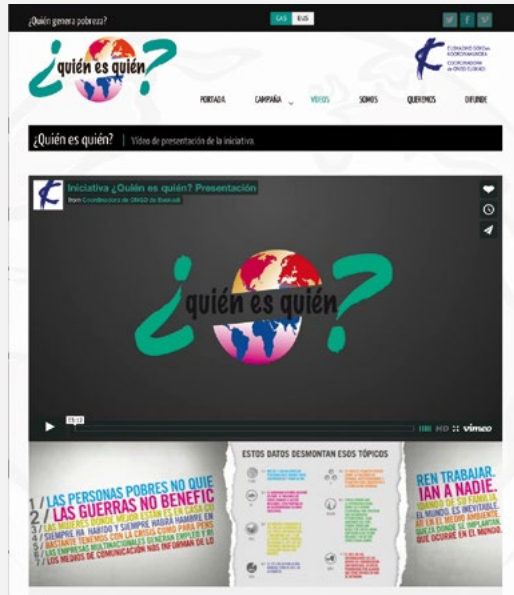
¿Quién genera pobreza?

CAS EUS

¿quién es quién?

PORTADA CAMPAÑA VIDEOS SOMOS QUEREMOS DIFUNDE

¿Quién es quién? | Vídeo de presentación de la iniciativa

Iniciativa ¿Quién es quién? Presentación
from Coordinadora de ONGD de Euskadi

¿quién es quién?

15:13

vimeo

ESTOS DATOS DESMONTAN ESOS TÓPICOS

1 / LAS PERSONAS POBRES NO QUIE
2 / LAS GUERRAS NO BENEFIC
LAS MUJERES DONDE MEJOR ESTÁN ES EN CASA CU
SIEMPRE HA HABIDO Y SIEMPRE HABRÁ HAMBRE EN
BASTANTE TENEMOS CON LA CRISIS COMO PARA PENS
LAS EMPRESAS MULTINACIONALES GENERAN EMPLEO Y R
LOS MEDIOS DE COMUNICACIÓN NOS INFORMAN DE LO

REN TRABAJAR.
IAN A NADIE.
IDANDO SU FAMILIA.
EL MUNDO. ES INEVITABLE.
AR EN EL MEDIO AMBIENTE.
QUEZA DONDE SE IMPLANTAN.
QUE OCURRE EN EL MUNDO.